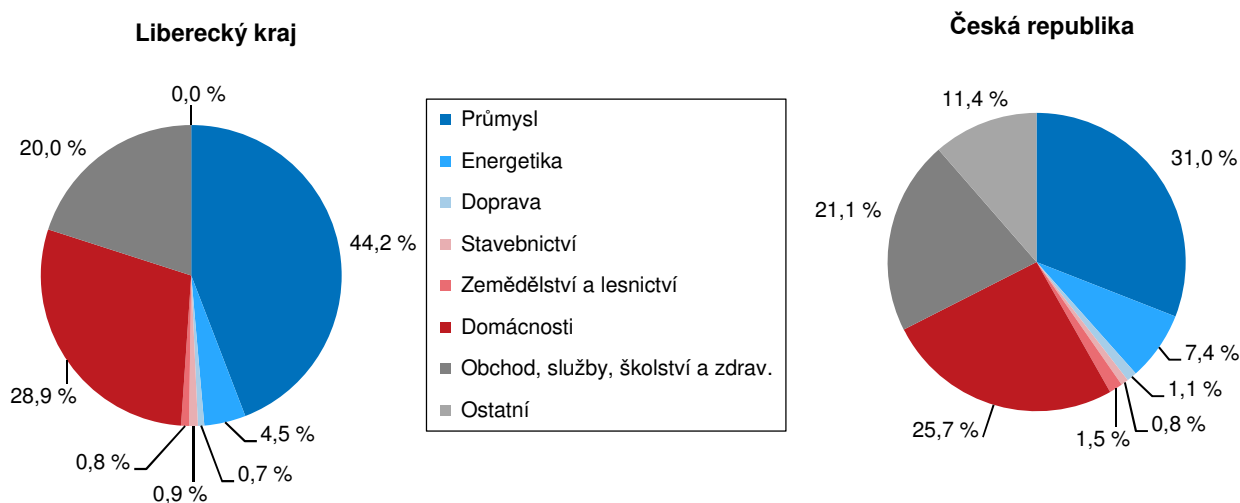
Liberecký kraj

0,0 %
20,0 %
44,2 %
28,9 %
4,5 %
0,8 %
0,7 %
0,9 %

Průmysl
Energetika
Doprava
Stavebnictví
Zemědělství a lesnictví
Domácnosti
Obchod, služby, školství a zdrav.
Ostatní

Česká republika

11,4 %
31,0 %
21,1 %
7,4 %
1,1 %
25,7 %
0,8 %
1,5 %